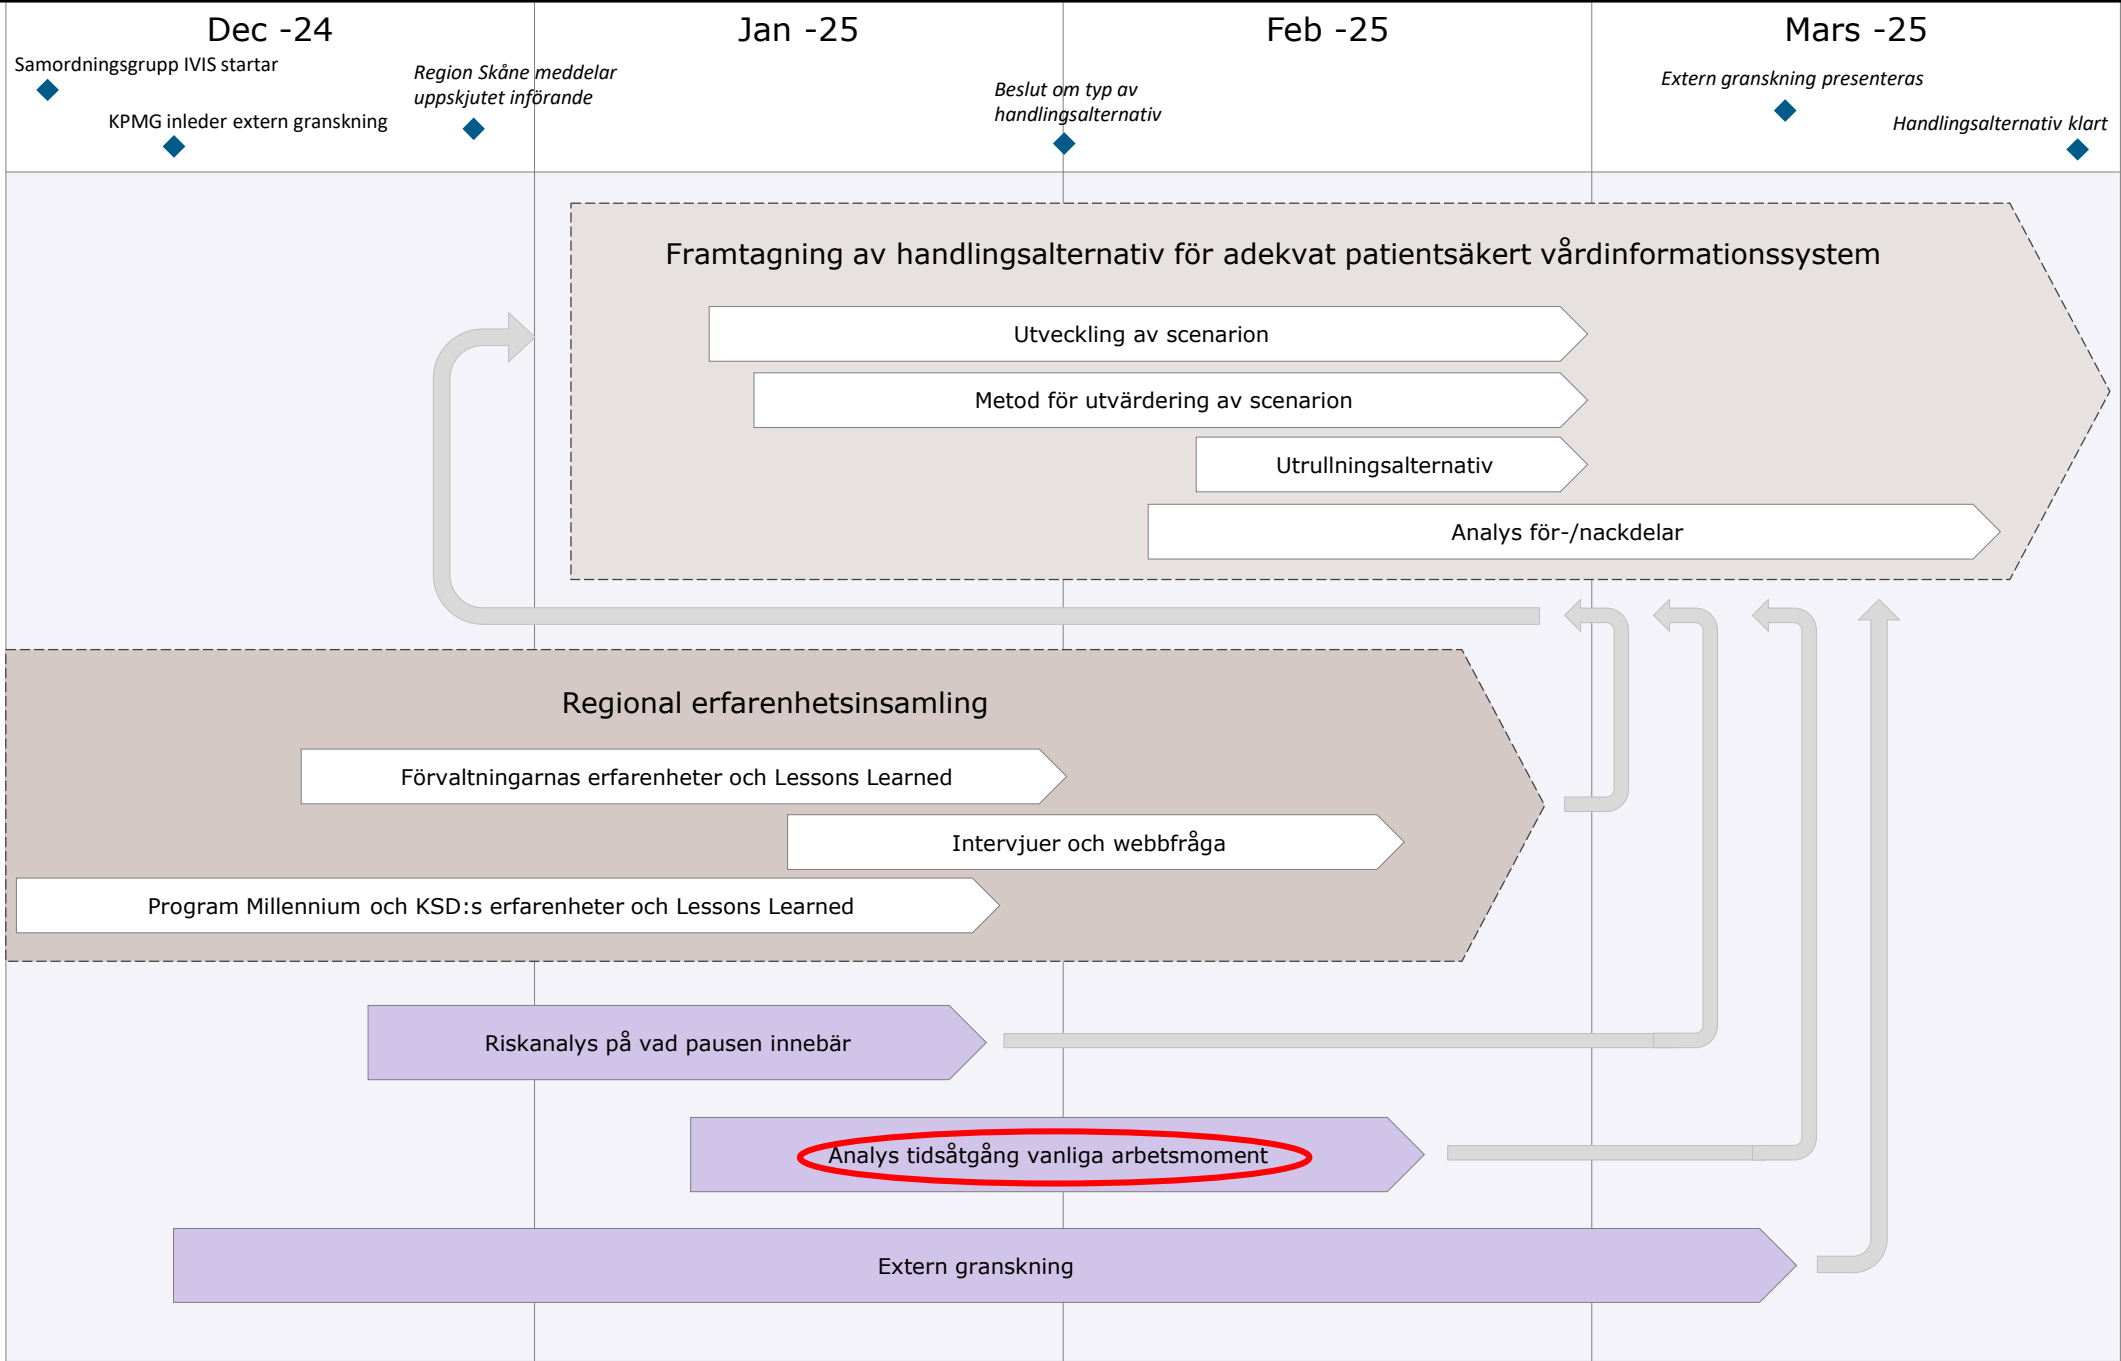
Dec -24

Jan -25

Feb -25

Mars -25

Samordningsgrupp IVIS startar

KPMG inleder extern granskning

Region Skåne meddelar uppskjutet införande

Beslut om typ av handlingsalternativ

Extern granskning presenteras

Handlingsalternativ klart

Framtagning av handlingsalternativ för adekvat patientsäkert vårdinformationssystem

Utveckling av scenarion

Metod för utvärdering av scenarion

Utrullningsalternativ

Analys för-/nackdelar

Regional erfarenhetsinsamling

Förvaltningarnas erfarenheter och Lessons Learned

Intervjuer och webbfråga

Program Millennium och KSD:s erfarenheter och Lessons Learned

Riskanalys på vad pausen innebär

Analys tidsåtgång vanliga arbetsmoment

Extern granskning